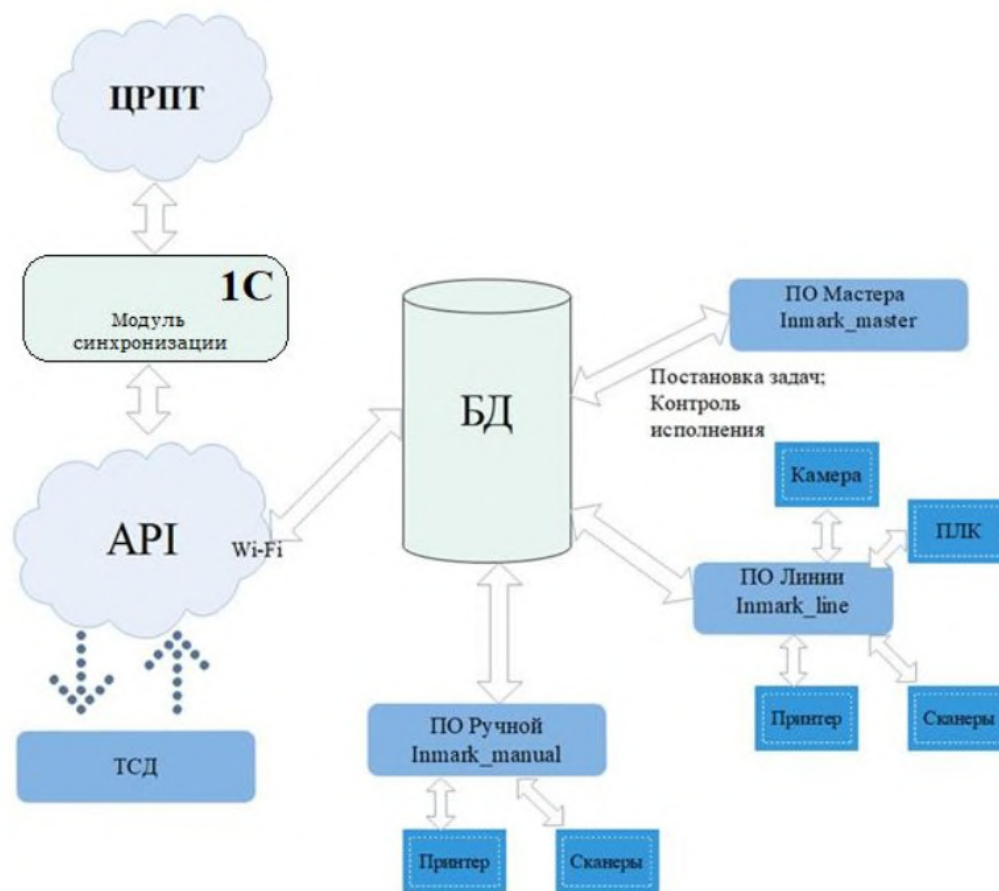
ЦРПТ

1С
Модуль синхронизации

API

Wi-Fi

ТСД

БД

ПО Мастера
Inmark_master

Постановка задач;
Контроль исполнения

Камера

ПЛК

ПО Линии
Inmark_line

Принтер

Сканеры

ПО Ручной
Inmark_manual

Принтер

Сканеры